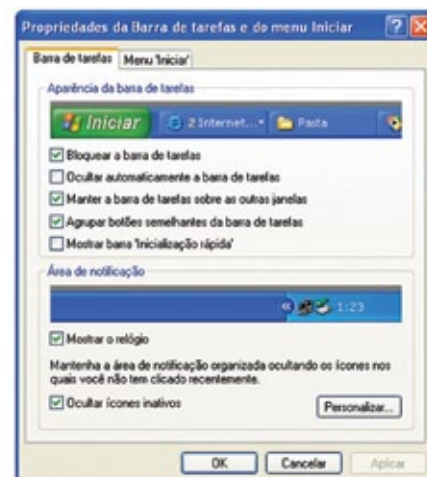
Propriedades da Barra de tarefas e do menu Iniciar

Barra de tarefas | Menu 'Iniciar'

Aparência da barra de tarefas

Iniciar | 2 Internet... | Pasta

☑ Bloquear a barra de tarefas
☐ Ocultar automaticamente a barra de tarefas
☑ Manter a barra de tarefas sobre as outras janelas
☑ Agrupar botões semelhantes da barra de tarefas
☐ Mostrar barra 'Inicialização rápida'

Área de notificação

1:23

☑ Mostrar o relógio

Mantenha a área de notificação organizada ocultando os ícones nos quais você não tem clicado recentemente.

☑ Ocultar ícones inativos

Personalizar...

OK | Cancelar | Aplicar